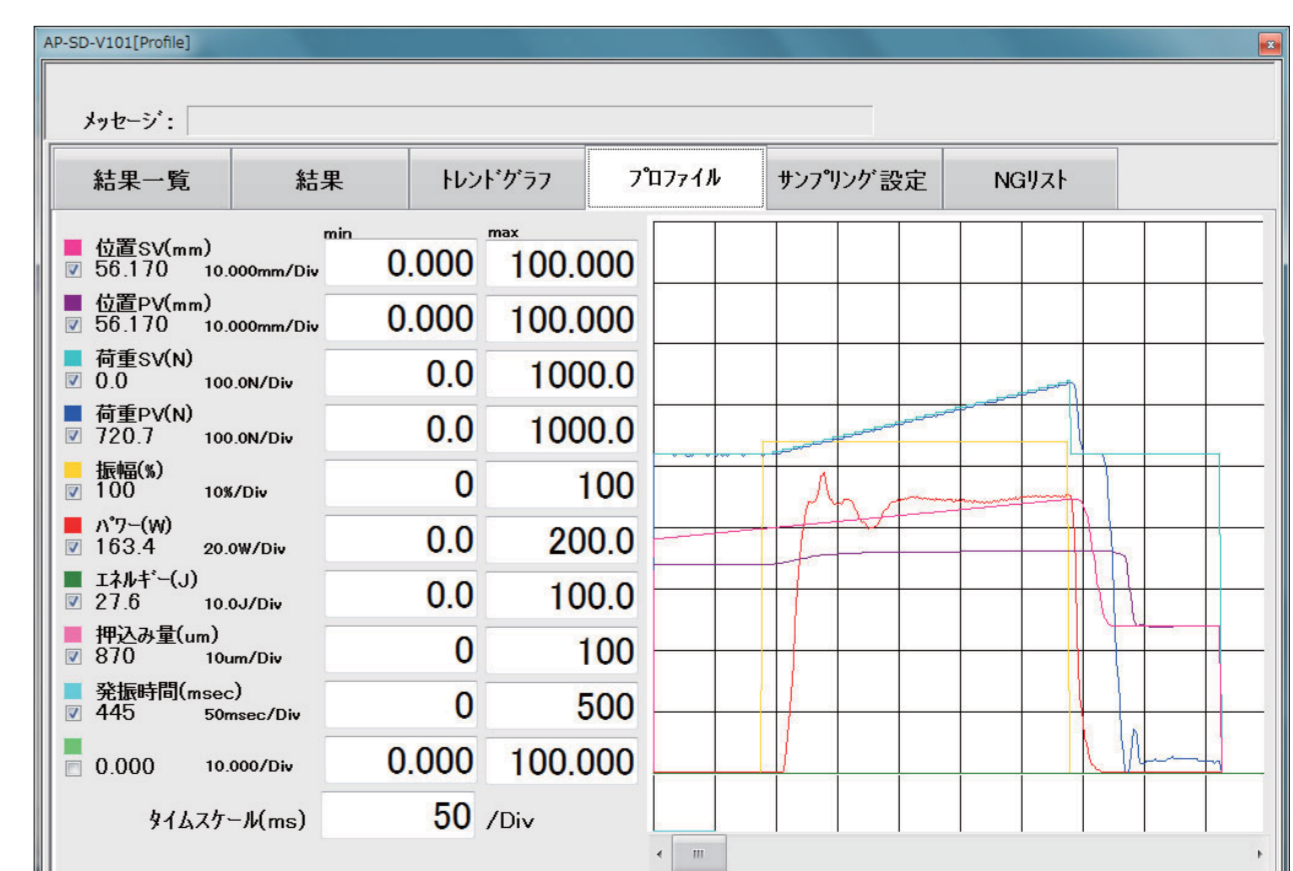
AP-SD-V101[Profile]

ﾒｯｾｰｼﾞ：

結果一覧 | 結果 | ﾄﾚﾝﾄﾞｸﾞﾗﾌ | ﾌﾟﾛﾌｧｲﾙ | ｻﾝﾌﾟﾘﾝｸﾞ設定 | NGﾘｽﾄ

| | | min | max |
|---|---|---|---|
| 位置SV(mm) 56.170 | 10.000mm/Div | 0.000 | 100.000 |
| 位置PV(mm) 56.170 | 10.000mm/Div | 0.000 | 100.000 |
| 荷重SV(N) 0.0 | 100.0N/Div | 0.0 | 1000.0 |
| 荷重PV(N) 720.7 | 100.0N/Div | 0.0 | 1000.0 |
| 振幅(%) 100 | 10%/Div | 0 | 100 |
| ﾊﾟﾜｰ(W) 163.4 | 20.0W/Div | 0.0 | 200.0 |
| ｴﾈﾙｷﾞｰ(J) 27.6 | 10.0J/Div | 0.0 | 100.0 |
| 押込み量(um) 870 | 10um/Div | 0 | 100 |
| 発振時間(msec) 445 | 50msec/Div | 0 | 500 |
| 0.000 | 10.000/Div | 0.000 | 100.000 |

ﾀｲﾑｽｹｰﾙ(ms) 50 /Div

III